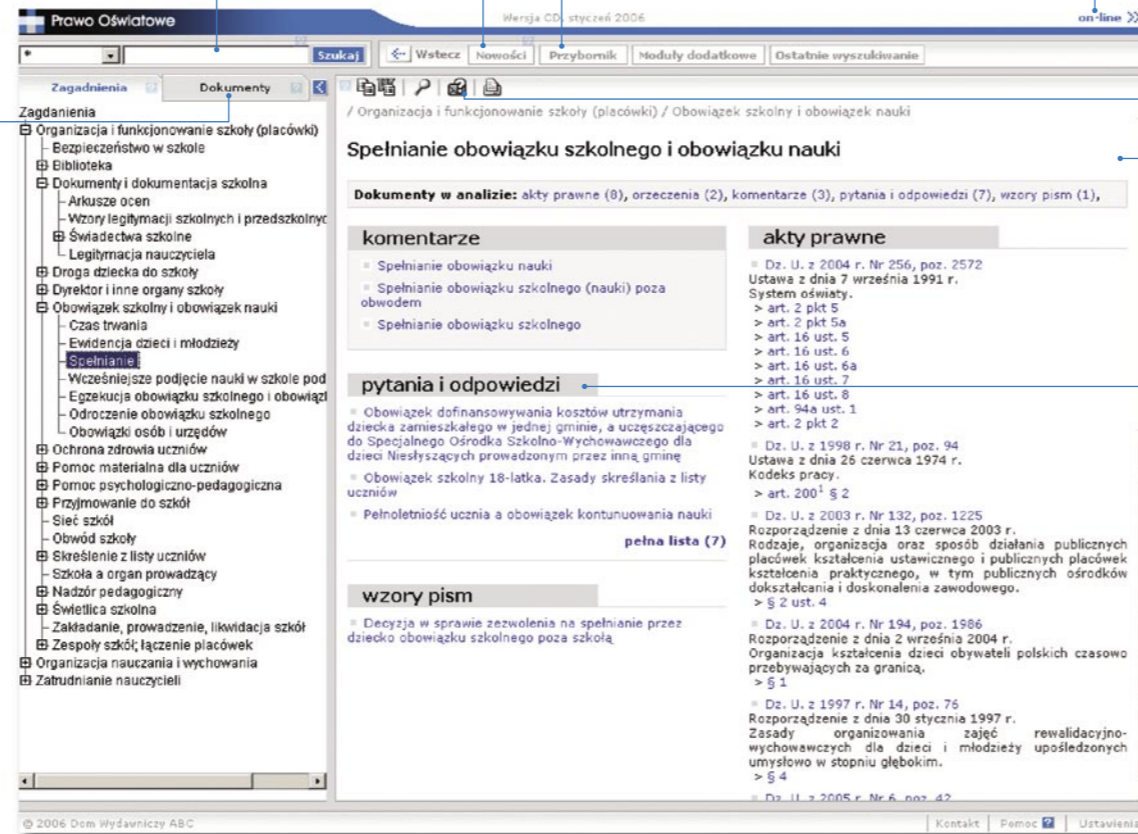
Prawo Oświatowe

Wersja CD, styczeń 2006

on-line

Szukaj

Wstecz | Nowości | Przybornik | Moduły dodatkowe | Ostatnie wyszukiwanie

Zagadnienia | Dokumenty

Zagadnienia
Organizacja i funkcjonowanie szkoły (placówki)
Bezpieczeństwo w szkole
Biblioteka
Dokumenty i dokumentacja szkolna
Arkusze ocen
Wzory legitymacji szkolnych i przedszkolnyc
Świadectwa szkolne
Legitymacja nauczyciela
Droga dziecka do szkoły
Dyrektor i inne organy szkoły
Obowiązek szkolny i obowiązek nauki
Czas trwania
Ewidencja dzieci i młodzieży
Spełnianie
Wcześniejsze podjęcie nauki w szkole pod
Egzekucja obowiązku szkolnego i obowiązl
Odroczenie obowiązku szkolnego
Obowiązki osób i urzędów
Ochrona zdrowia uczniów
Pomoc materialna dla uczniów
Pomoc psychologiczno-pedagogiczna
Przyjmowanie do szkół
Sieć szkół
Obwód szkoły
Skreślenie z listy uczniów
Szkoła a organ prowadzący
Nadzór pedagogiczny
Świetlica szkolna
Zakładanie, prowadzenie, likwidacja szkół
Zespoły szkół; łączenie placówek
Organizacja nauczania i wychowania
Zatrudnianie nauczycieli

/ Organizacja i funkcjonowanie szkoły (placówki) / Obowiązek szkolny i obowiązek nauki

Spełnianie obowiązku szkolnego i obowiązku nauki

Dokumenty w analizie: akty prawne (8), orzeczenia (2), komentarze (3), pytania i odpowiedzi (7), wzory pism (1),

komentarze
Spełnianie obowiązku nauki
Spełnianie obowiązku szkolnego (nauki) poza obwodem
Spełnianie obowiązku szkolnego

pytania i odpowiedzi
Obowiązek dofinansowywania kosztów utrzymania dziecka zamieszkałego w jednej gminie, a uczęszczającego do Specjalnego Ośrodka Szkolno-Wychowawczego dla dzieci Niesłyszących prowadzonym przez inną gminę
Obowiązek szkolny 18-latka. Zasady skreślania z listy uczniów
Pełnoletniość ucznia a obowiązek kontunuowania nauki
pełna lista (7)

wzory pism
Decyzja w sprawie zezwolenia na spełnianie przez dziecko obowiązku szkolnego poza szkołą

akty prawne
Dz. U. z 2004 r. Nr 256, poz. 2572
Ustawa z dnia 7 września 1991 r.
System oświaty.
> art. 2 pkt 5
> art. 2 pkt 5a
> art. 16 ust. 5
> art. 16 ust. 6
> art. 16 ust. 6a
> art. 16 ust. 7
> art. 16 ust. 8
> art. 94a ust. 1
> art. 2 pkt 2
Dz. U. z 1998 r. Nr 21, poz. 94
Ustawa z dnia 26 czerwca 1974 r.
Kodeks pracy.
> art. $200^1$ § 2
Dz. U. z 2003 r. Nr 132, poz. 1225
Rozporządzenie z dnia 13 czerwca 2003 r.
Rodzaje, organizacja oraz sposób działania publicznych placówek kształcenia ustawicznego i publicznych placówek kształcenia praktycznego, w tym publicznych ośrodków dokształcania i doskonalenia zawodowego.
> § 2 ust. 4
Dz. U. z 2004 r. Nr 194, poz. 1986
Rozporządzenie z dnia 2 września 2004 r.
Organizacja kształcenia dzieci obywateli polskich czasowo przebywających za granicą.
> § 1
Dz. U. z 1997 r. Nr 14, poz. 76
Rozporządzenie z dnia 30 stycznia 1997 r.
Zasady organizowania zajęć rewalidacyjno-wychowawczych dla dzieci i młodzieży upośledzonych umysłowo w stopniu głębokim.
> § 4
Dz. U. z 2005 r. Nr 6, poz. 42

© 2006 Dom Wydawniczy ABC

Kontakt | Pomoc | Ustawienia